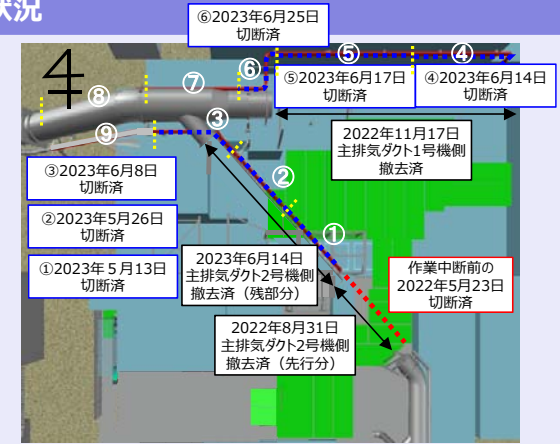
状況

⑥2023年6月25日
切断済

⑤ ④

⑦ ⑥

⑤2023年6月17日
切断済

④2023年6月14日
切断済

4 ⑧

⑨ ③

2022年11月17日
主排気ダクト1号機側
撤去済

③2023年6月8日
切断済

②

②2023年5月26日
切断済

①

①2023年 5月13日
切断済

2023年6月14日
主排気ダクト2号機側
撤去済（残部分）

作業中断前の
2022年5月23日
切断済

2022年8月31日
主排気ダクト2号機側
撤去済（先行分）